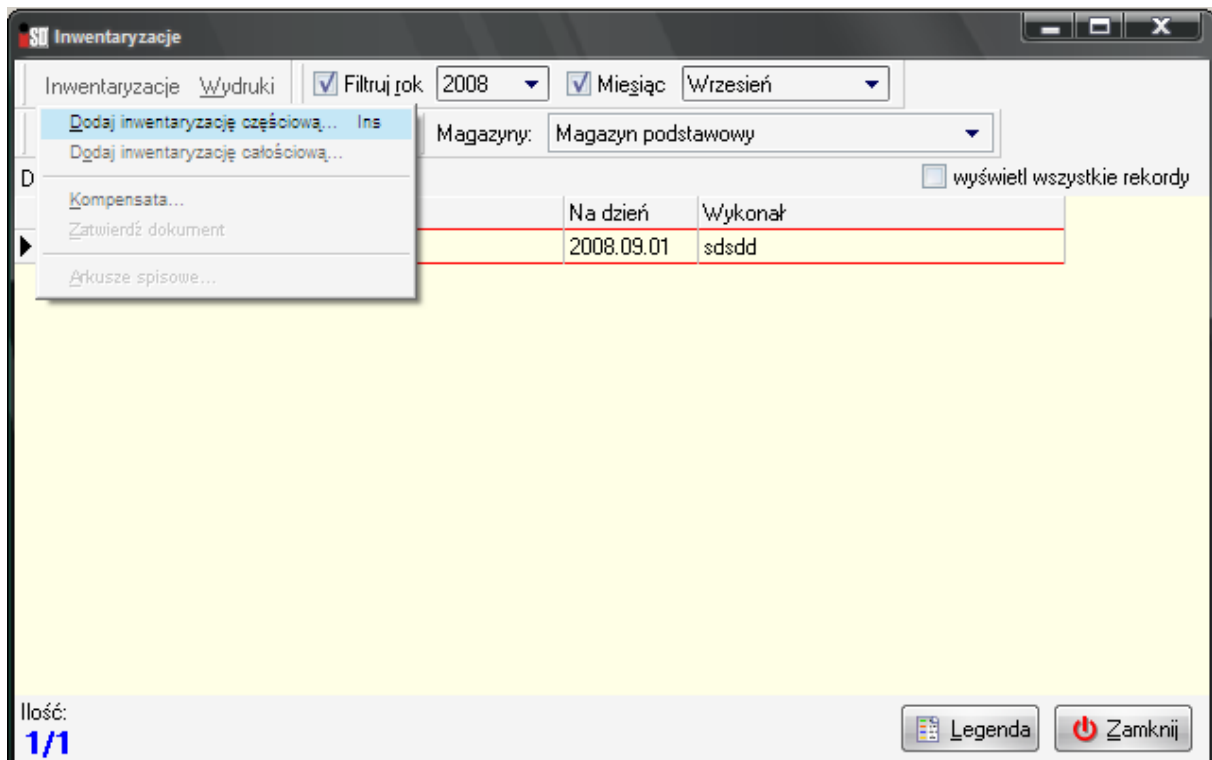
SQ Inwentaryzacje

Inwentaryzacje Wydruki

Filtruj rok 2008

Miesiąc Wrzesień

Dodaj inwentaryzację częściową... Ins

Dodaj inwentaryzację całościową...

Kompensata...

Zatwierdź dokument

Arkusze spisowe...

Magazyny: Magazyn podstawowy

D

wyświetl wszystkie rekordy

| Na dzień | Wykonał |
|---|---|
| 2008.09.01 | sdsdd |

Ilość:
1/1

Legenda

Zamknij